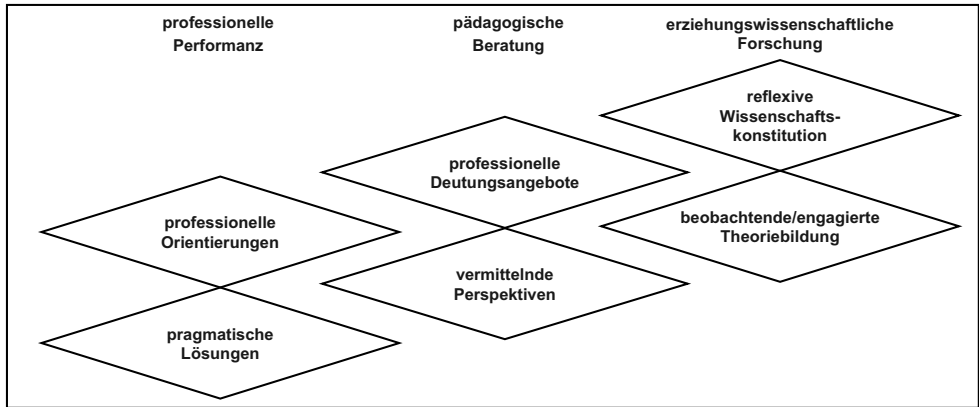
professionelle Performanz

pädagogische Beratung

erziehungswissenschaftliche Forschung

reflexive Wissenschaftskonstitution

professionelle Deutungsangebote

beobachtende/engagierte Theoriebildung

professionelle Orientierungen

vermittelnde Perspektiven

pragmatische Lösungen